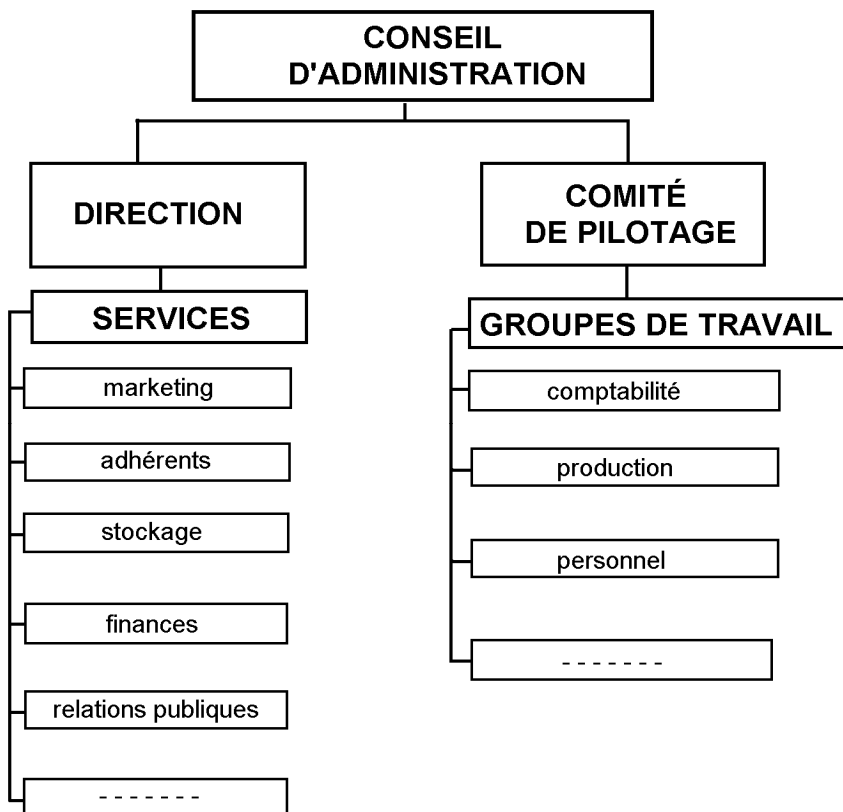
CONSEIL D'ADMINISTRATION

DIRECTION

SERVICES

marketing

adhérents

stockage

finances

relations publiques

- - - - - - -

COMITÉ DE PILOTAGE

GROUPES DE TRAVAIL

comptabilité

production

personnel

- - - - - - -